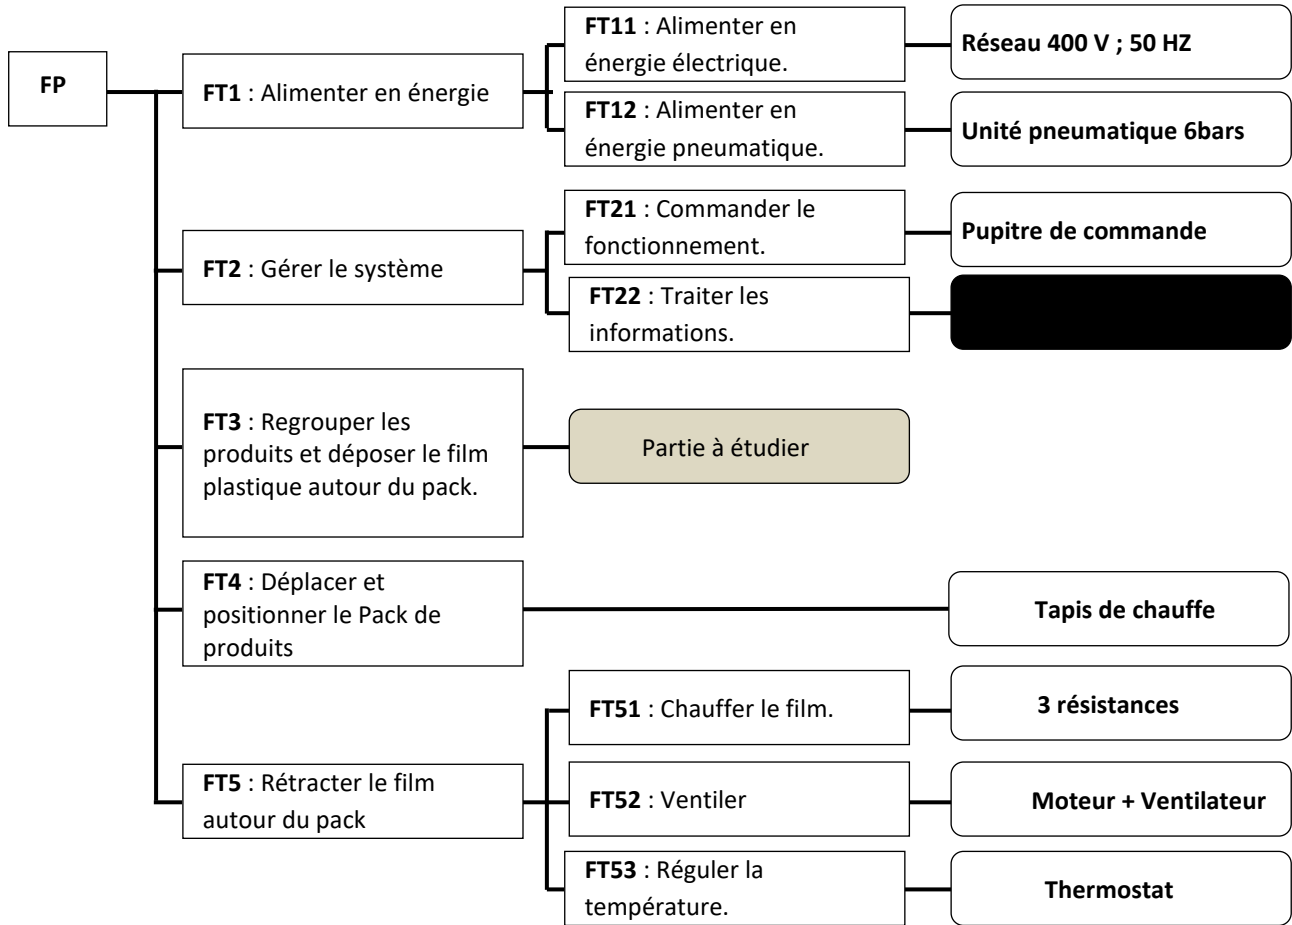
FP

FT1 : Alimenter en énergie

FT11 : Alimenter en énergie électrique.

Réseau 400 V ; 50 HZ

FT12 : Alimenter en énergie pneumatique.

Unité pneumatique 6bars

FT2 : Gérer le système

FT21 : Commander le fonctionnement.

Pupitre de commande

FT22 : Traiter les informations.

FT3 : Regrouper les produits et déposer le film plastique autour du pack.

Partie à étudier

FT4 : Déplacer et positionner le Pack de produits

Tapis de chauffe

FT5 : Rétracter le film autour du pack

FT51 : Chauffer le film.

3 résistances

FT52 : Ventiler

Moteur + Ventilateur

FT53 : Réguler la température.

Thermostat